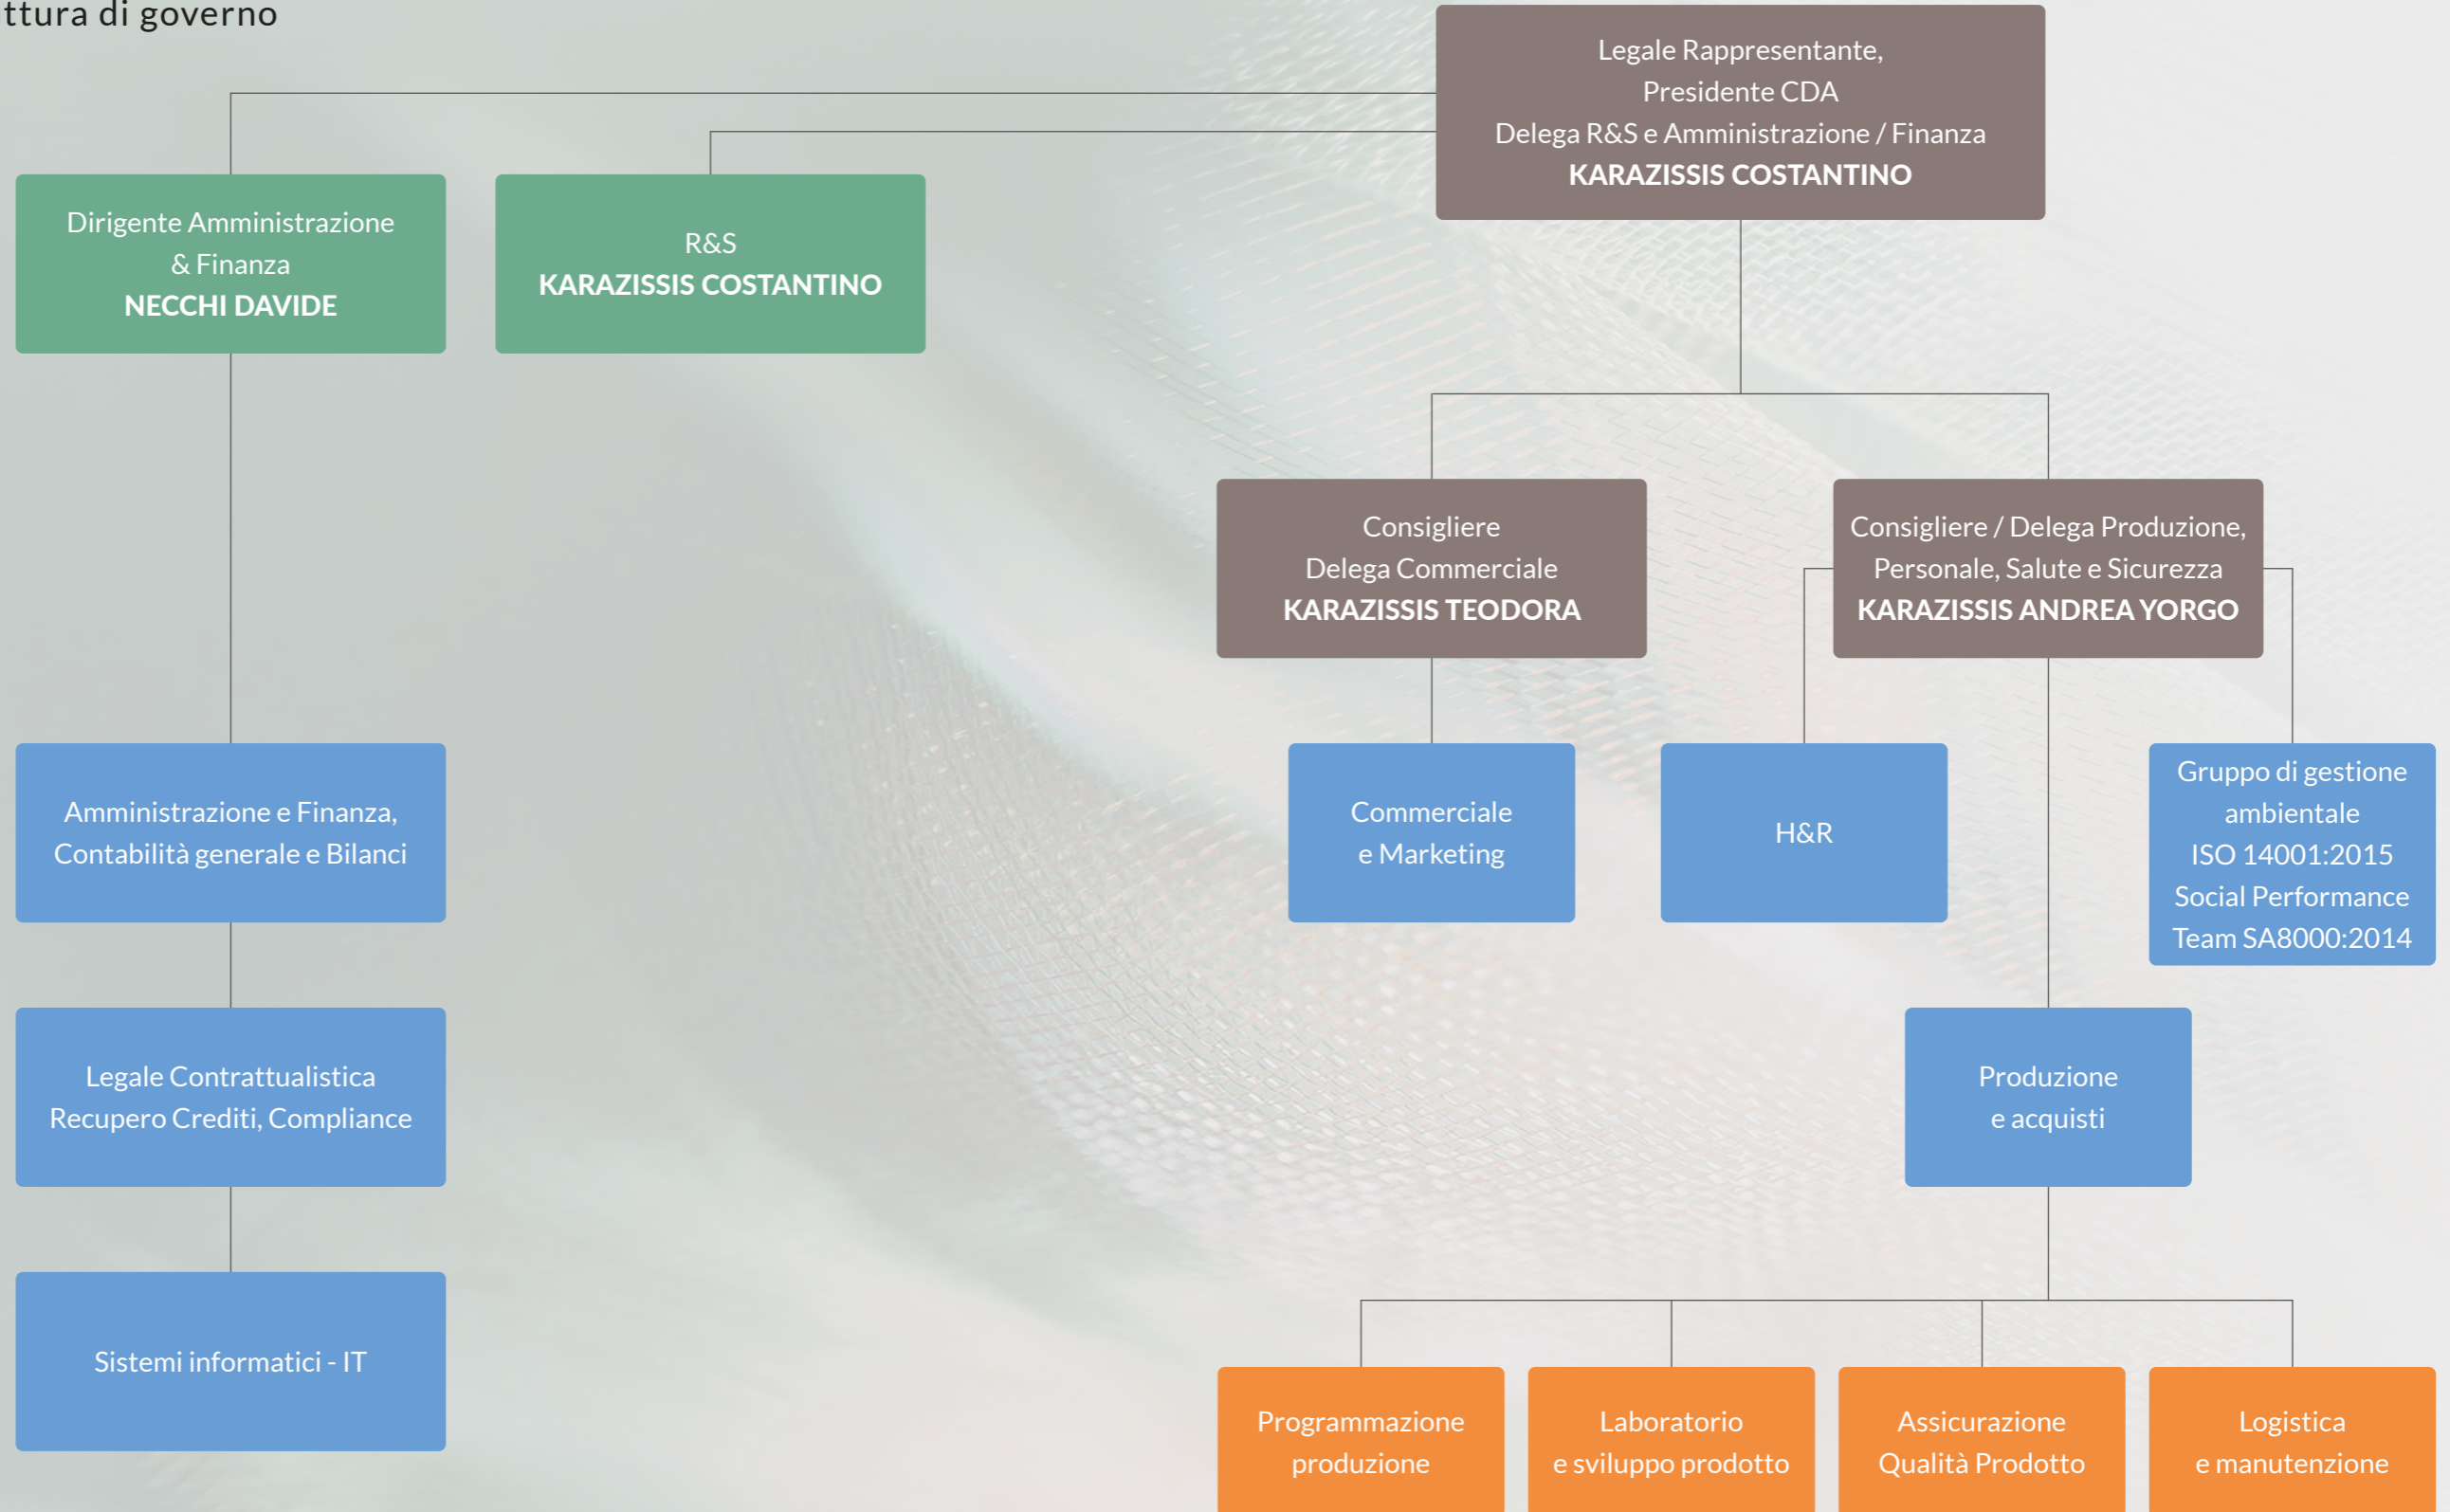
ttura di governo

Legale Rappresentante,
Presidente CDA
Delega R&S e Amministrazione / Finanza
**KARAZISSIS COSTANTINO**

Dirigente Amministrazione
& Finanza
**NECCHI DAVIDE**

R&S
**KARAZISSIS COSTANTINO**

Consigliere
Delega Commerciale
**KARAZISSIS TEODORA**

Consigliere / Delega Produzione,
Personale, Salute e Sicurezza
**KARAZISSIS ANDREA YORGO**

Amministrazione e Finanza,
Contabilità generale e Bilanci

Commerciale
e Marketing

H&R

Gruppo di gestione
ambientale
ISO 14001:2015
Social Performance
Team SA8000:2014

Legale Contrattualistica
Recupero Crediti, Compliance

Produzione
e acquisti

Sistemi informatici - IT

Programmazione
produzione

Laboratorio
e sviluppo prodotto

Assicurazione
Qualità Prodotto

Logistica
e manutenzione